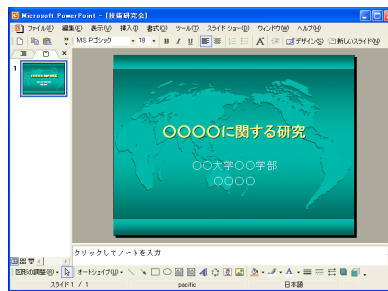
Microsoft PowerPoint - [技術研究]

ファイル(F) 編集(E) 表示(V) 挿入(I) 書式(O) ツール(T) スライドショー(D) ウィンドウ(W) ヘルプ(H)

MS Pゴシック 18 B I U

デザイン(S) 新しいスライド(N)

1

○○○○に関する研究

○○大学○○学部

○○○○

クリックしてノートを入力

図形の調整(R) オートシェイプ(U)

スライド 1 / 1 pacific 日本語